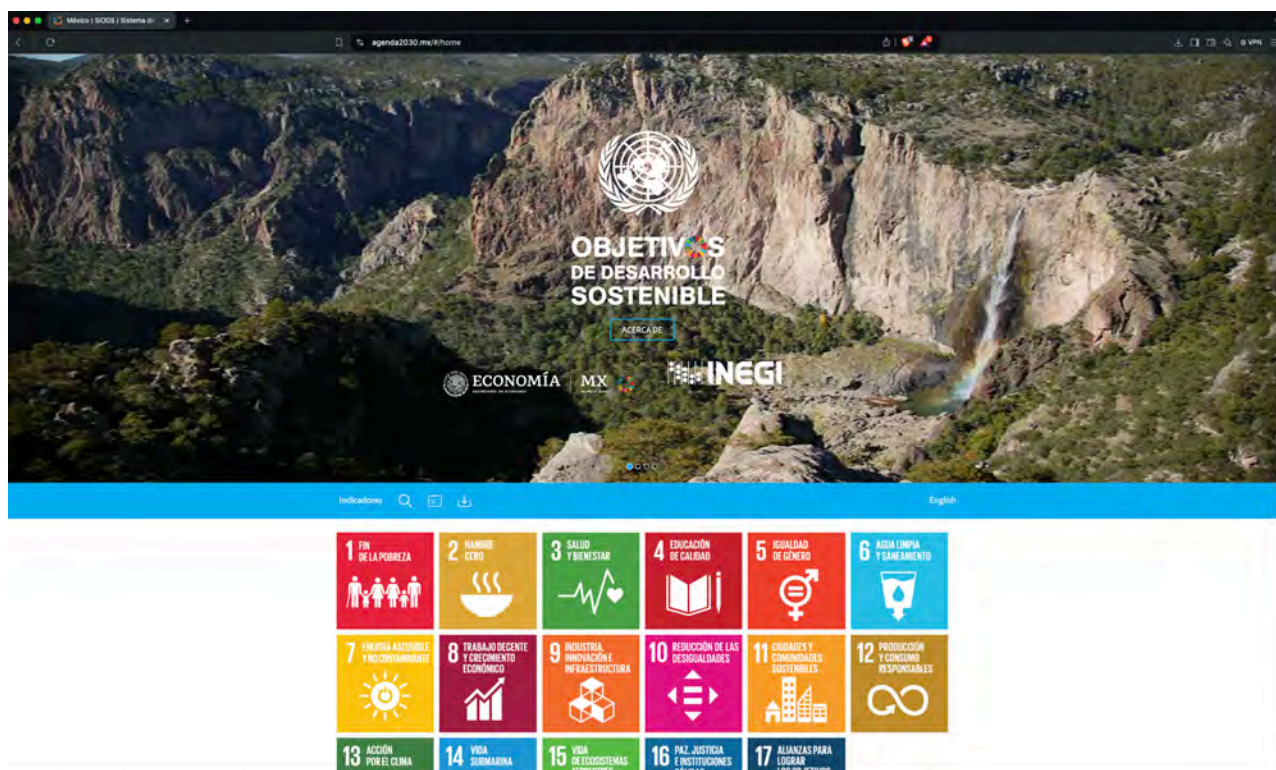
México | SIODS | Sistema d

agenda2030.mx/#/home

VPN

OBJETIVOS DE DESARROLLO SOSTENIBLE

ACERCA DE

ECONOMÍA | MX

INEGI

Indicadores

English

1 FIN DE LA POBREZA

2 HAMBRE CERO

3 SALUD Y BIENESTAR

4 EDUCACIÓN DE CALIDAD

5 IGUALDAD DE GÉNERO

6 AGUA LIMPIA Y SANEAMIENTO

7 ENERGÍA ASEQUIBLE Y NO CONTAMINANTE

8 TRABAJO DECENTE Y CRECIMIENTO ECONÓMICO

9 INDUSTRIA, INNOVACIÓN E INFRAESTRUCTURA

10 REDUCCIÓN DE LAS DESIGUALDADES

11 CIUDADES Y COMUNIDADES SOSTENIBLES

12 PRODUCCIÓN Y CONSUMO RESPONSABLES

13 ACCIÓN POR EL CLIMA

14 VIDA SUBMARINA

15 VIDA DE ECOSISTEMAS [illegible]

16 PAZ, JUSTICIA E INSTITUCIONES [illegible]

17 ALIANZAS PARA LOGRAR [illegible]